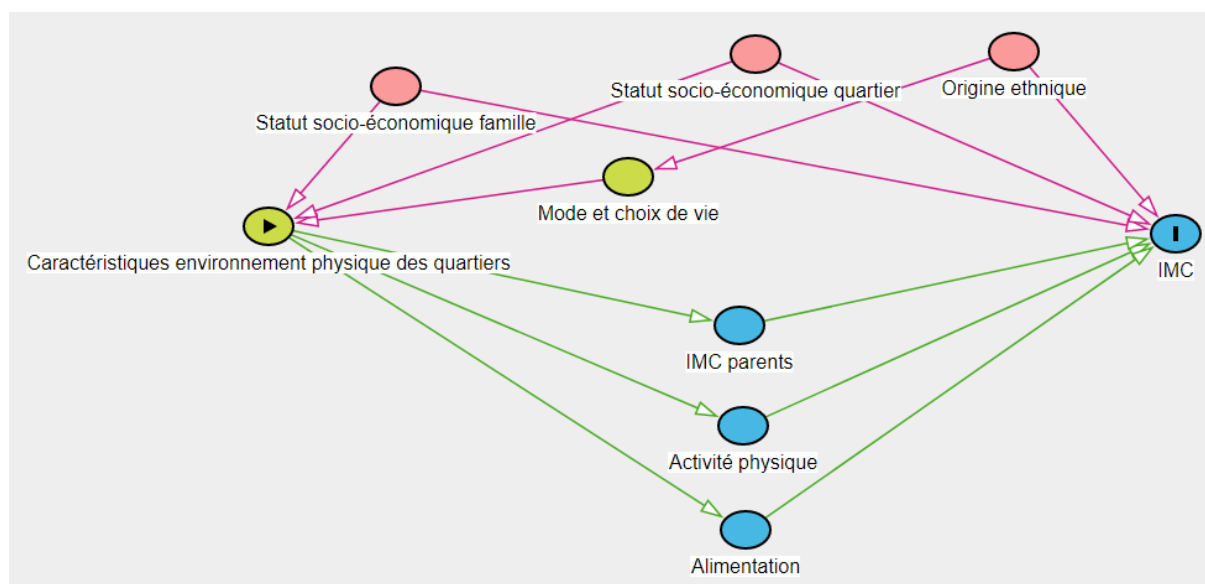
Statut socio-économique quartier

Origine ethnique

Statut socio-économique famille

Mode et choix de vie

Caractéristiques environnement physique des quartiers

IMC

IMC parents

Activité physique

Alimentation